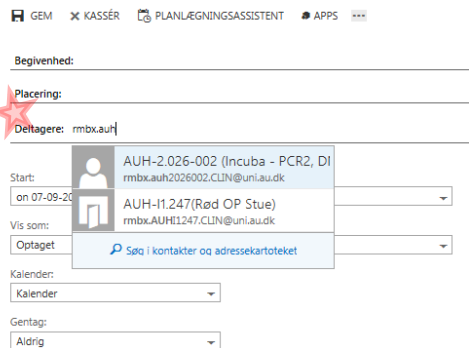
GEM KASSÉR PLANLÆGNINGSASSISTENT APPS ···

Begivenhed:

Placering:

Deltagere: rmbx.auh

AUH-2.026-002 (Incuba - PCR2, DI
rmbx.auh2026002.CLIN@uni.au.dk

AUH-I1.247(Rød OP Stue)
rmbx.AUHI1247.CLIN@uni.au.dk

Søg i kontakter og adressekartoteket

Start:
on 07-09-20

Vis som:
Optaget

Kalender:
Kalender

Gentag:
Aldrig